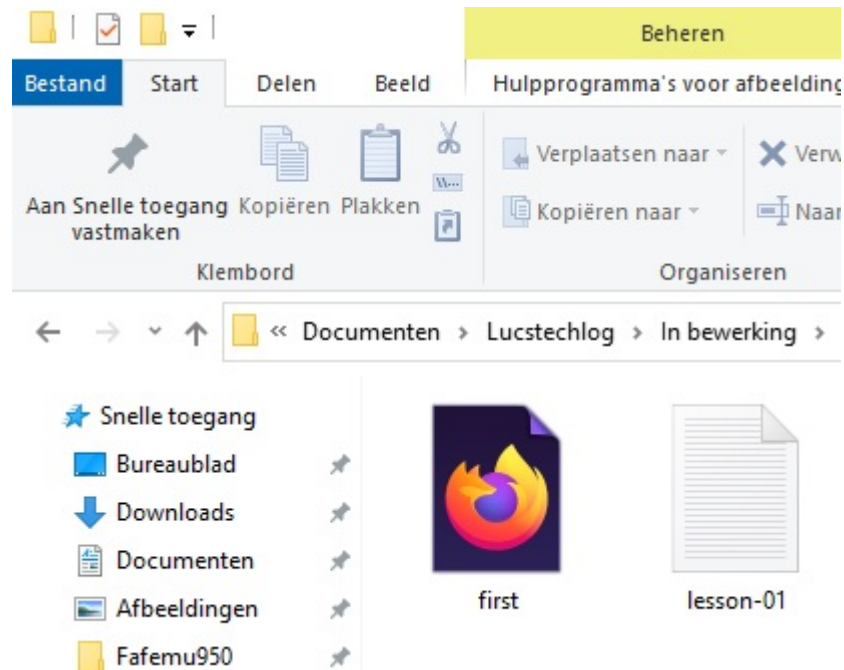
Beheren

Bestand Start Delen Beeld Hulpprogramma's voor afbeelding

Aan Snelle toegang vastmaken Kopiëren Plakken

Klembord

Verplaatsen naar
Kopiëren naar

Verw
Naa

Organiseren

« Documenten › Lucstechlog › In bewerking ›

Snelle toegang
Bureaublad
Downloads
Documenten
Afbeeldingen
Fafemu950

first
lesson-01